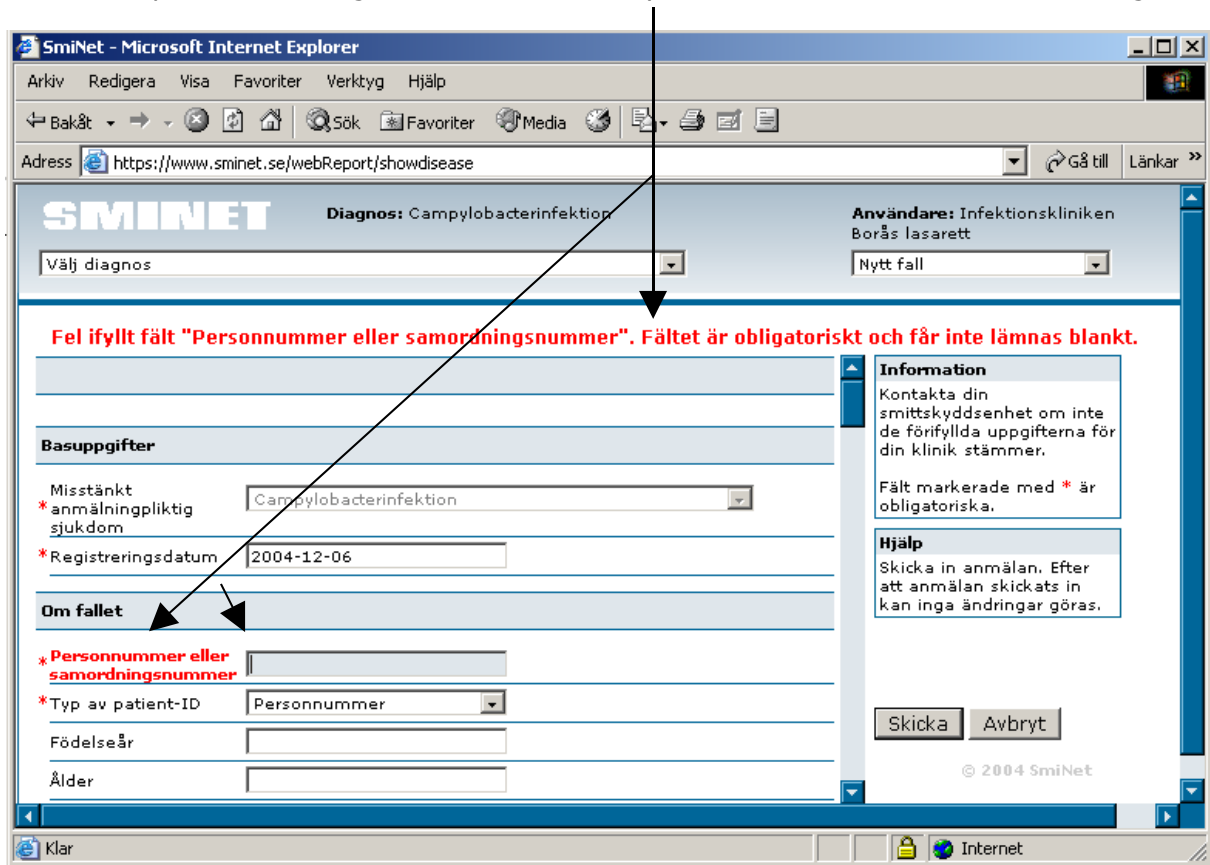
SmiNet - Microsoft Internet Explorer

Arkiv Redigera Visa Favoriter Verktyg Hjälp

Bakåt Sök Favoriter Media

Adress https://www.sminet.se/webReport/showdisease

Gå till Länkar

SMINET

Diagnos: Campylobacterinfektion

Användare: Infektionskliniken Borås lasarett

Välj diagnos

Nytt fall

Fel ifyllt fält "Personnummer eller samordningsnummer". Fältet är obligatoriskt och får inte lämnas blankt.

Basuppgifter

* Misstänkt anmälningpliktig sjukdom | Campylobacterinfektion

* Registreringsdatum | 2004-12-06

Om fallet

* Personnummer eller samordningsnummer

* Typ av patient-ID | Personnummer

Födelseår

Ålder

Information

Kontakta din smittskyddsenhet om inte de förifyllda uppgifterna för din klinik stämmer.

Fält markerade med * är obligatoriska.

Hjälp

Skicka in anmälan. Efter att anmälan skickats in kan inga ändringar göras.

Skicka Avbryt

© 2004 SmiNet

Klar

Internet